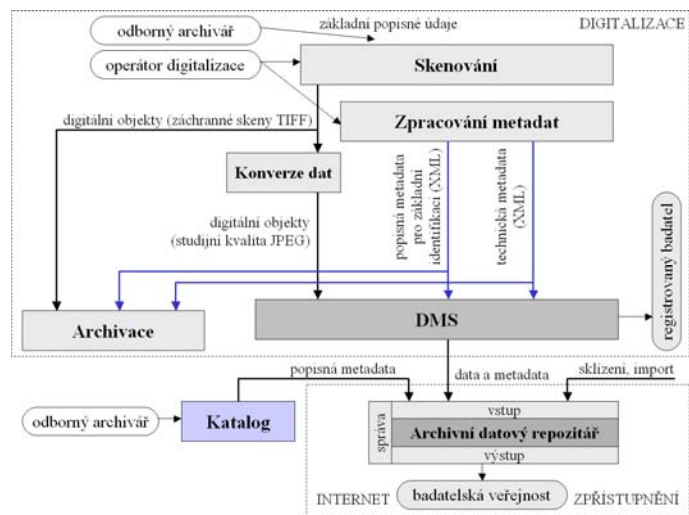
odborný archivář

základní popisné údaje

DIGITALIZACE

operátor digitalizace

Skenování

digitální objekty (záchranné skeny TIFF)

Zpracování metadat

Konverze dat

popisná metadata pro základní identifikaci (XML)

technická metadata (XML)

digitální objekty (studijní kvalita JPEG)

registrovaný badatel

Archivace

DMS

popisná metadata

data a metadata

sklizení, import

odborný archivář

Katalog

vstup

správa

Archivní datový repozitář

výstup

INTERNET

badatelská veřejnost

ZPŘÍSTUPNĚNÍ